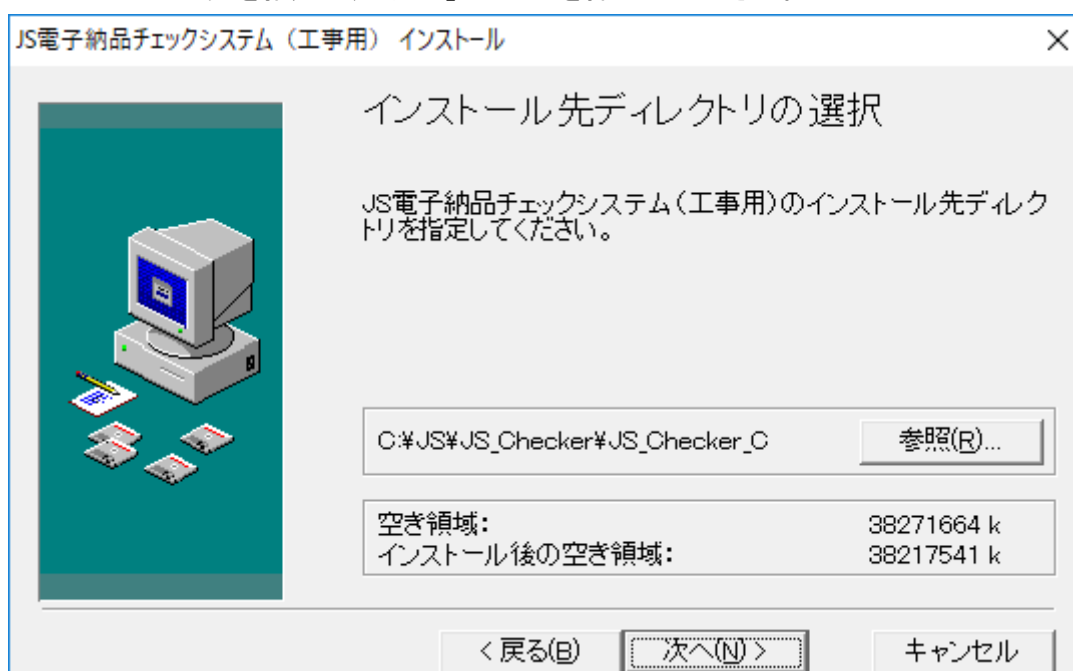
JS電子納品チェックシステム（工事用） インストール

×

インストール先ディレクトリの選択

JS電子納品チェックシステム（工事用）のインストール先ディレクトリを指定してください。

C:¥JS¥JS_Checker¥JS_Checker_C

参照(R)...

空き領域: 38271664 k
インストール後の空き領域: 38217541 k

< 戻る(B)

次へ(N) >

キャンセル